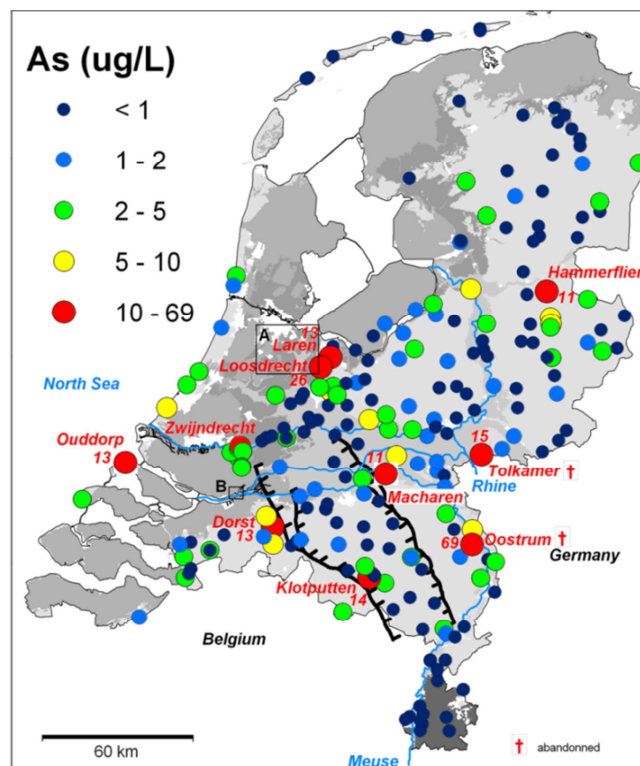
As (ug/L)

< 1

1 - 2

2 - 5

5 - 10

10 - 69

North Sea

Hammerflier 11

A 13 Laren

Loosdrecht 26

Zwijndrecht

Ouddorp 13

15

11

Tolkamer †

Rhine

Macharen

B

Dorst 13

Oostrum † 69

Germany

Klotputten 14

Belgium

60 km

Meuse

† abandonned